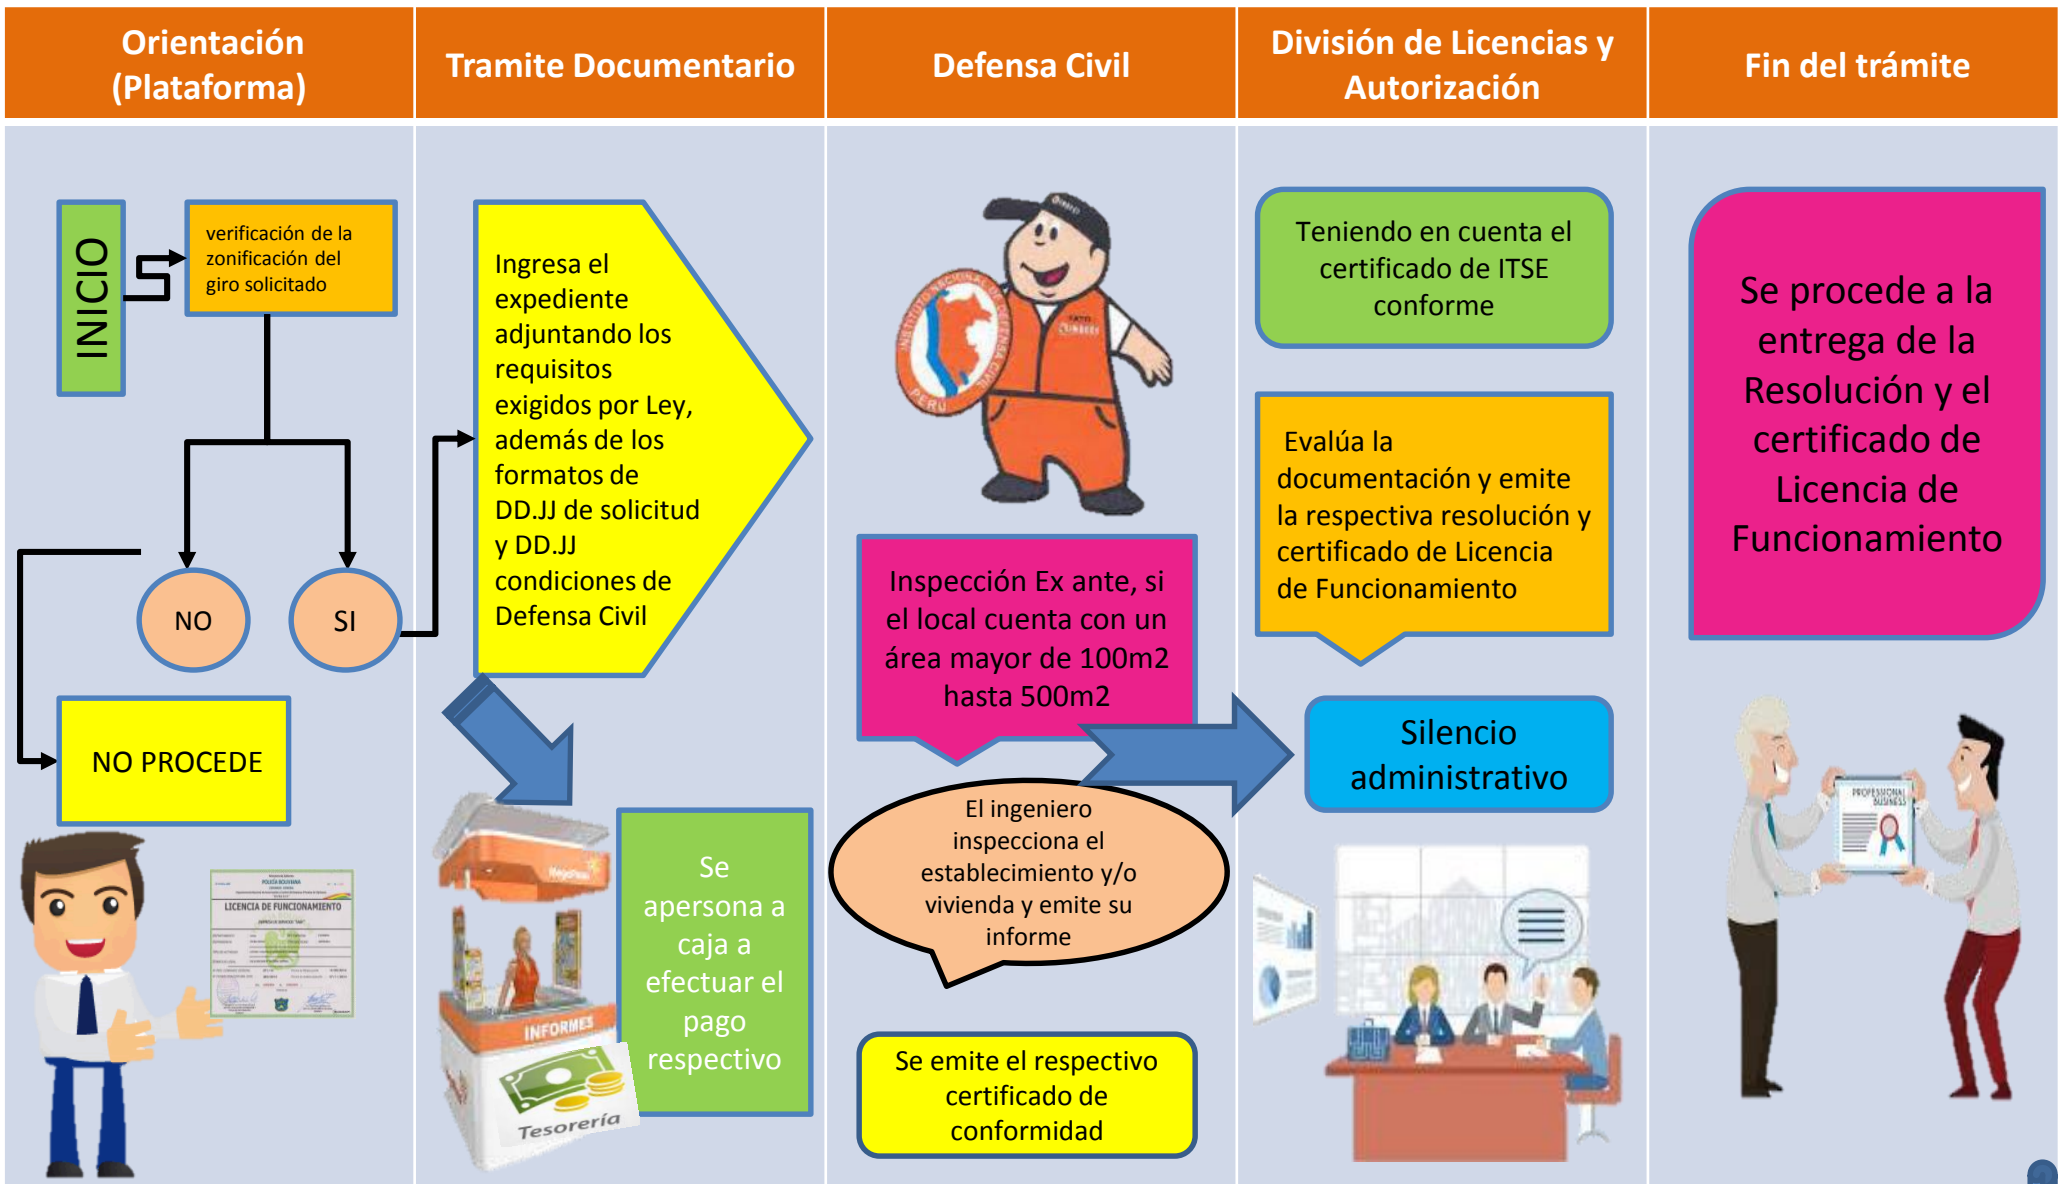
Orientación (Plataforma)

Tramite Documentario

Defensa Civil

División de Licencias y Autorización

Fin del trámite

INICIO

verificación de la zonificación del giro solicitado

NO

SI

NO PROCEDE

LICENCIA DE FUNCIONAMIENTO

Ingresa el expediente adjuntando los requisitos exigidos por Ley, además de los formatos de DD.JJ de solicitud y DD.JJ condiciones de Defensa Civil

INFORMES

Tesorería

Se apersona a caja a efectuar el pago respectivo

INSTITUTO NACIONAL DE DEFENSA CIVIL

PERU

Inspección Ex ante, si el local cuenta con un área mayor de 100m2 hasta 500m2

El ingeniero inspecciona el establecimiento y/o vivienda y emite su informe

Se emite el respectivo certificado de conformidad

Teniendo en cuenta el certificado de ITSE conforme

Evalúa la documentación y emite la respectiva resolución y certificado de Licencia de Funcionamiento

Silencio administrativo

Se procede a la entrega de la Resolución y el certificado de Licencia de Funcionamiento

PROFESSIONAL BUSINESS